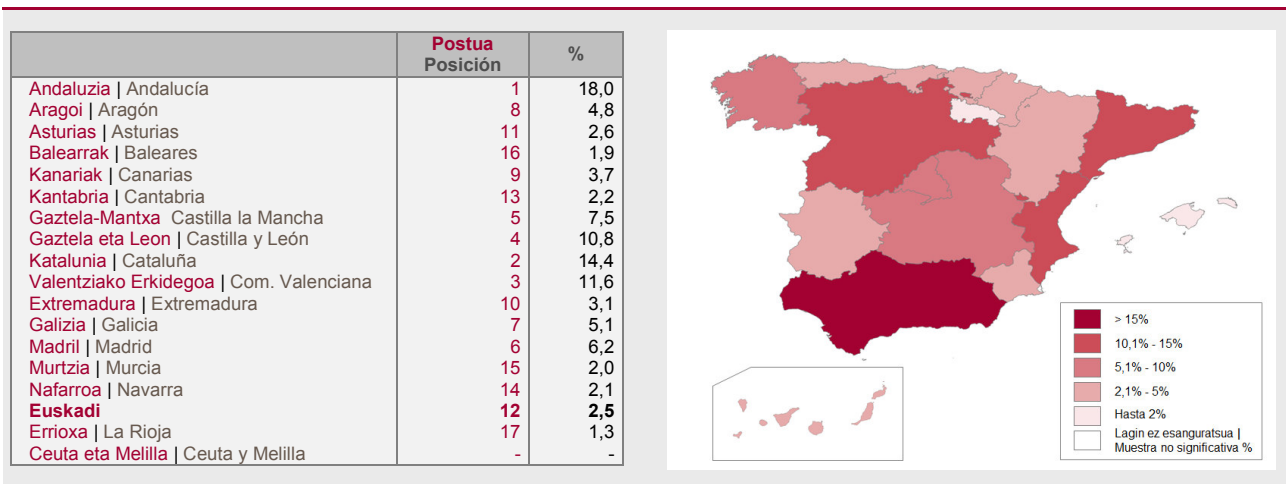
| | Postua Posición | % |
|---|---|---|
| Andaluzia \| Andalucía | 1 | 18,0 |
| Aragoi \| Aragón | 8 | 4,8 |
| Asturias \| Asturias | 11 | 2,6 |
| Balearrak \| Baleares | 16 | 1,9 |
| Kanariak \| Canarias | 9 | 3,7 |
| Kantabria \| Cantabria | 13 | 2,2 |
| Gaztela-Mantxa Castilla la Mancha | 5 | 7,5 |
| Gaztela eta Leon \| Castilla y León | 4 | 10,8 |
| Katalunia \| Cataluña | 2 | 14,4 |
| Valentziako Erkidegoa \| Com. Valenciana | 3 | 11,6 |
| Extremadura \| Extremadura | 10 | 3,1 |
| Galizia \| Galicia | 7 | 5,1 |
| Madril \| Madrid | 6 | 6,2 |
| Murtzia \| Murcia | 15 | 2,0 |
| Nafarroa \| Navarra | 14 | 2,1 |
| **Euskadi** | **12** | **2,5** |
| Errioxa \| La Rioja | 17 | 1,3 |
| Ceuta eta Melilla \| Ceuta y Melilla | - | - |

> 15%
10,1% - 15%
5,1% - 10%
2,1% - 5%
Hasta 2%
Lagin ez esanguratsua | Muestra no significativa %